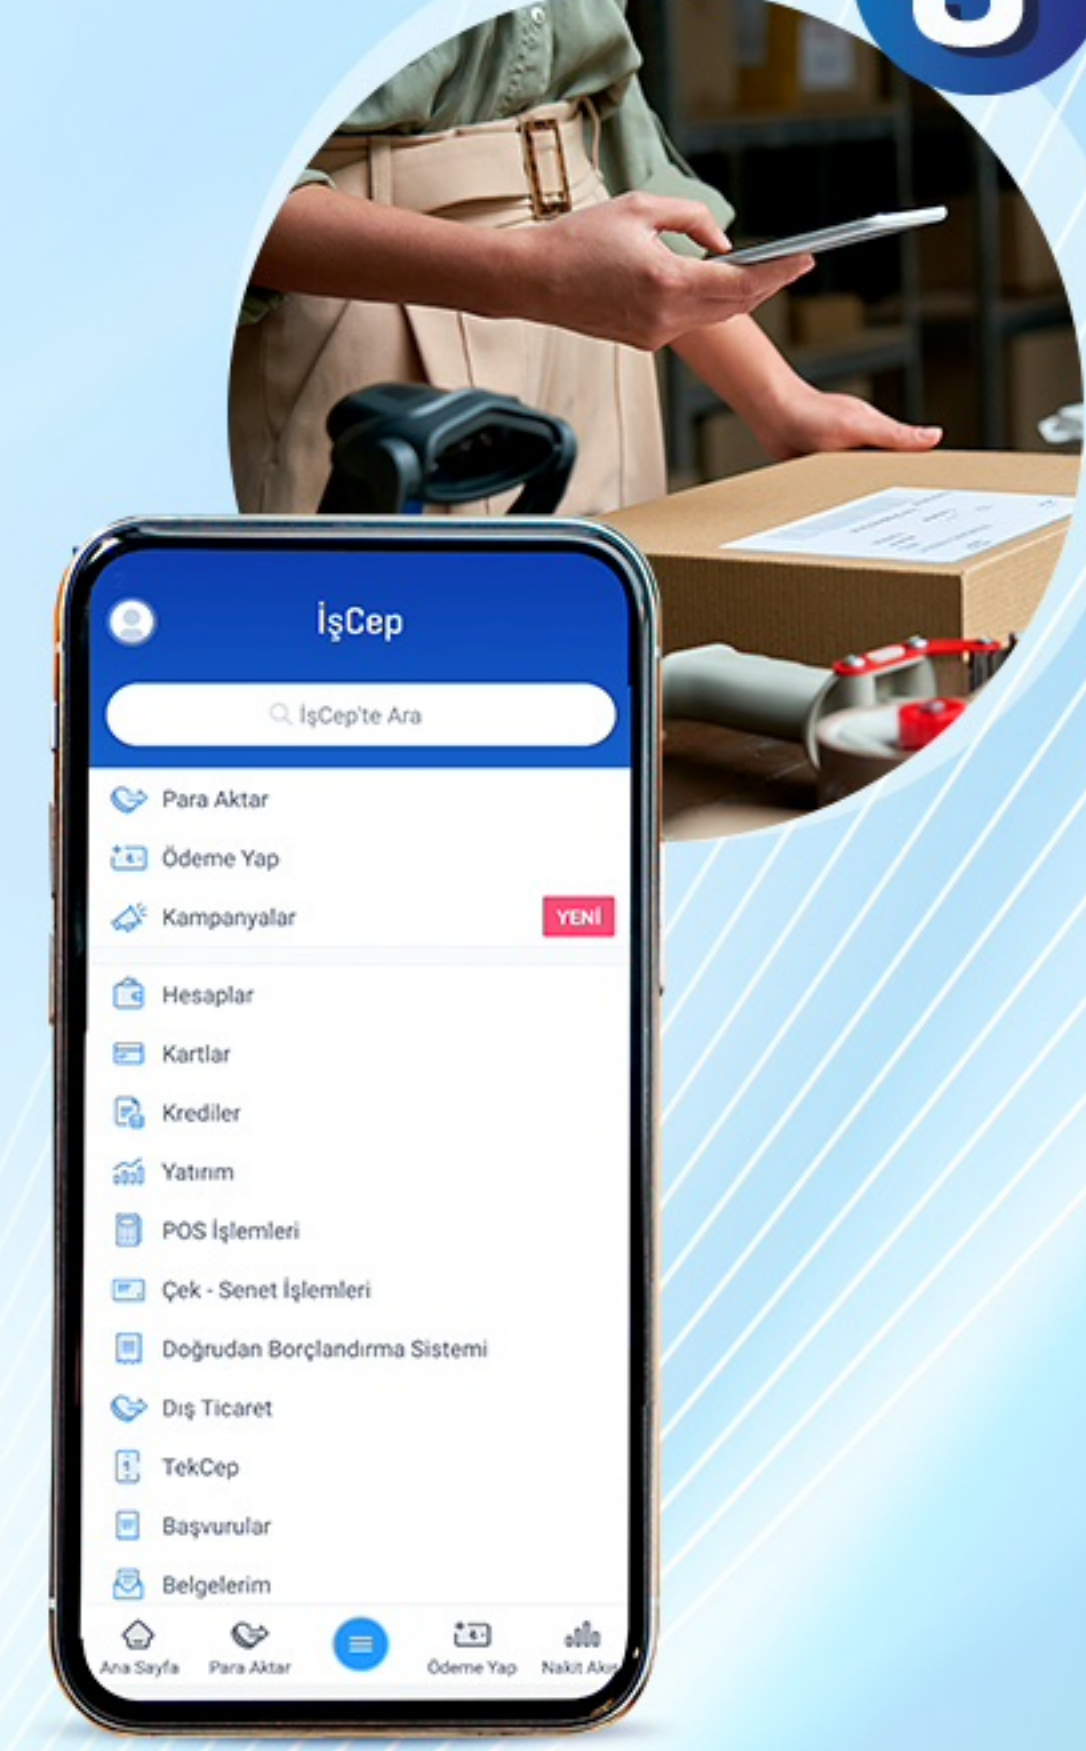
İşCep

İşCep'te Ara

Para Aktar

Ödeme Yap

Kampanyalar YENİ

Hesaplar

Kartlar

Krediler

Yatırım

POS İşlemleri

Çek - Senet İşlemleri

Doğrudan Borçlandırma Sistemi

Dış Ticaret

TekCep

Başvurular

Belgelerim

Ana Sayfa Para Aktar Ödeme Yap Nakit Akı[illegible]